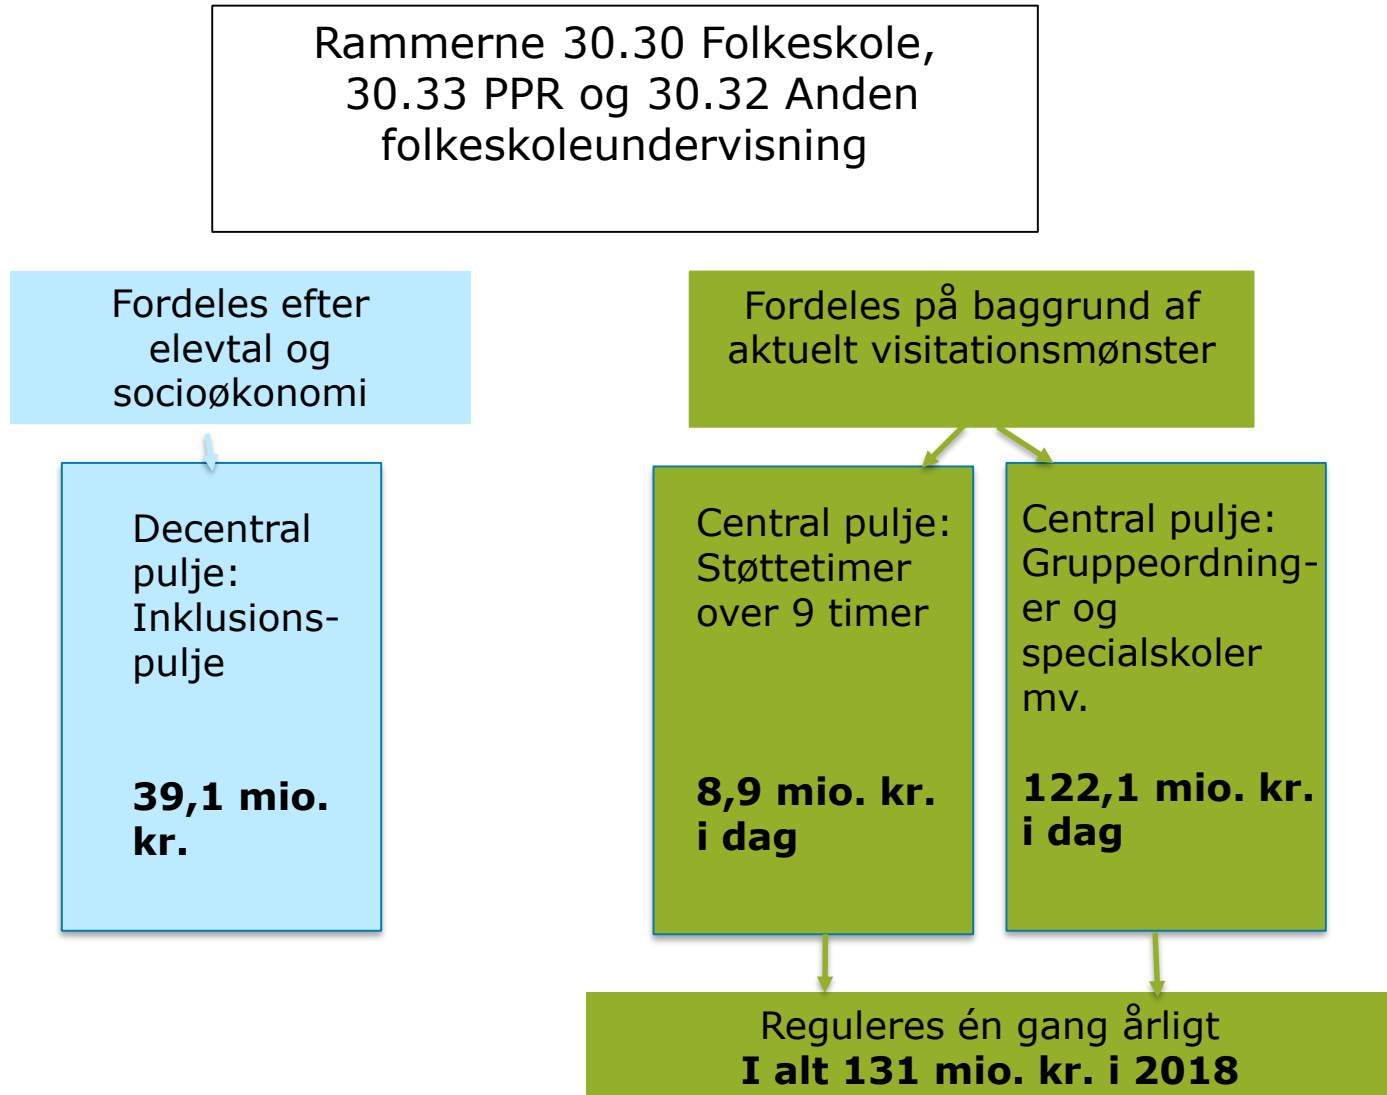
Rammerne 30.30 Folkeskole, 30.33 PPR og 30.32 Anden folkeskoleundervisning

Fordeles efter elevtal og socioøkonomi

Decentral pulje: Inklusionspulje

**39,1 mio. kr.**

Fordeles på baggrund af aktuelt visitationsmønster

Central pulje: Støttetimer over 9 timer

**8,9 mio. kr. i dag**

Central pulje: Gruppeordninger og specialskoler mv.

**122,1 mio. kr. i dag**

Reguleres én gang årligt
**I alt 131 mio. kr. i 2018**